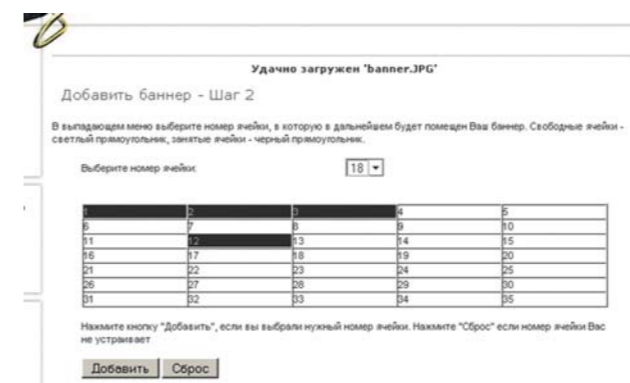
Удачно загружен 'banner.JPG'

Добавить баннер - Шаг 2

В выпадающем меню выберите номер ячейки, в которую в дальнейшем будет помещен Ваш баннер. Свободные ячейки - светлый прямоугольник, занятые ячейки - черный прямоугольник.

Выберите номер ячейки: 18

| 1 | 2 | 3 | 4 | 5 |
|---|---|---|---|---|
| 6 | 7 | 8 | 9 | 10 |
| 11 | 12 | 13 | 14 | 15 |
| 16 | 17 | 18 | 19 | 20 |
| 21 | 22 | 23 | 24 | 25 |
| 26 | 27 | 28 | 29 | 30 |
| 31 | 32 | 33 | 34 | 35 |

Нажмите кнопку "Добавить", если вы выбрали нужный номер ячейки. Нажмите "Сброс" если номер ячейки Вас не устраивает

Добавить Сброс